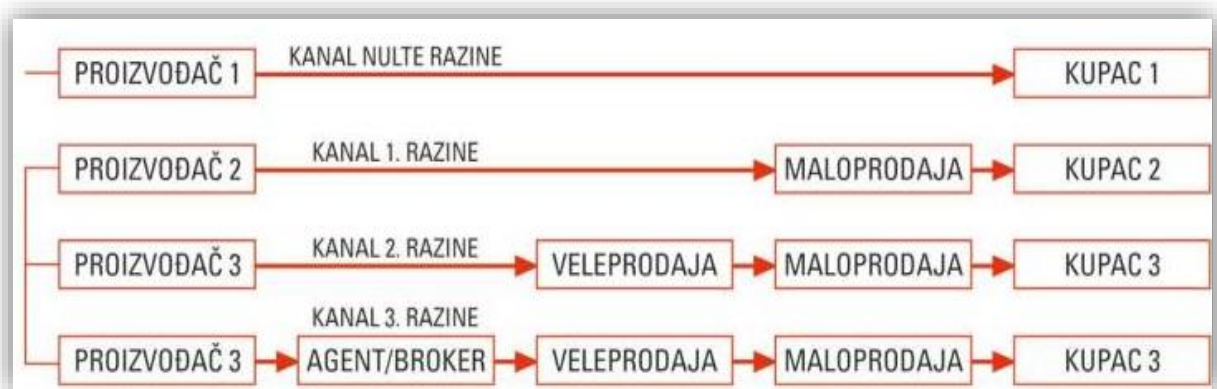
PROIZVOĐAČ 1
KANAL NULTE RAZINE
KUPAC 1

PROIZVOĐAČ 2
KANAL 1. RAZINE
MALOPRODAJA
KUPAC 2

PROIZVOĐAČ 3
KANAL 2. RAZINE
VELEPRODAJA
MALOPRODAJA
KUPAC 3

KANAL 3. RAZINE
PROIZVOĐAČ 3
AGENT/BROKER
VELEPRODAJA
MALOPRODAJA
KUPAC 3